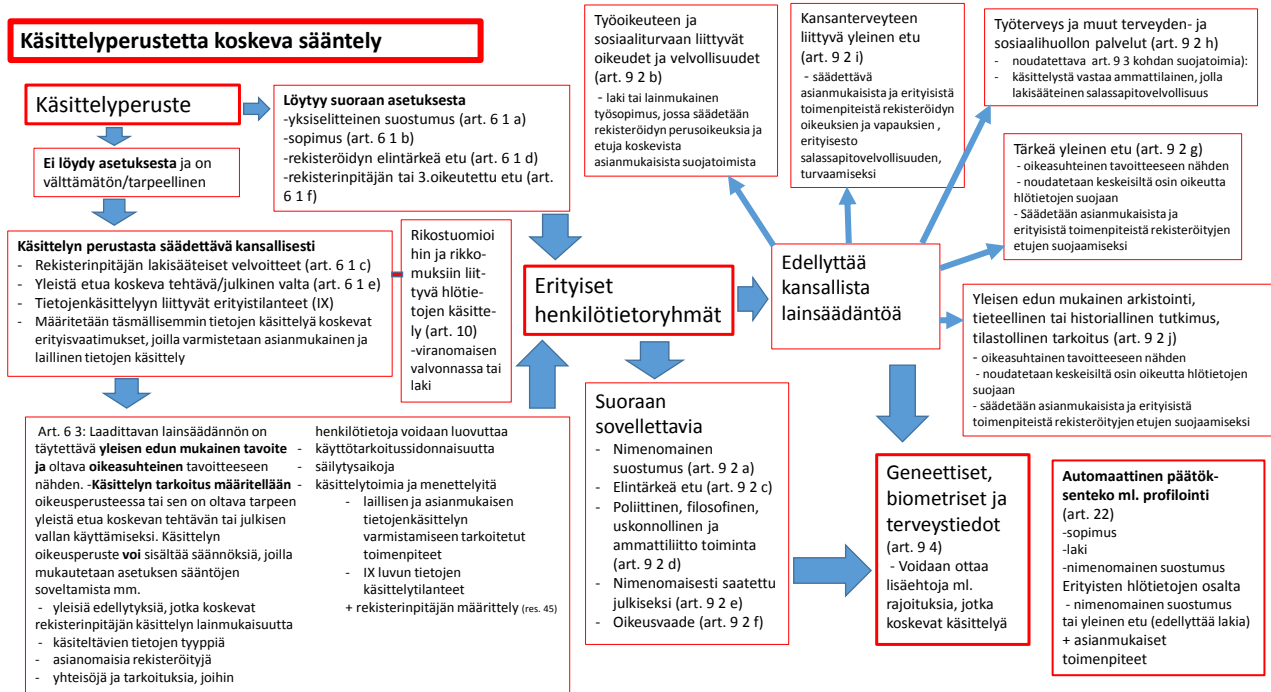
Käsittelyperustetta koskeva sääntely

Käsittelyperuste

Ei löydy asetuksesta ja on välttämätön/tarpeellinen

Löytyy suoraan asetuksesta
-yksiselitteinen suostumus (art. 6 1 a)
-sopimus (art. 6 1 b)
-rekisteröidyn elintärkeä etu (art. 6 1 d)
-rekisterinpitäjän tai 3.oikeutettu etu (art. 6 1 f)

Käsittelyn perustasta säädettävä kansallisesti
- Rekisterinpitäjän lakisääteiset velvoitteet (art. 6 1 c)
- Yleistä etua koskeva tehtävä/julkinen valta (art. 6 1 e)
- Tietojenkäsittelyyn liittyvät erityistilanteet (IX)
- Määritetään täsmällisemmin tietojen käsittelyä koskevat erityisvaatimukset, joilla varmistetaan asianmukainen ja laillinen tietojen käsittely

Rikostuomioihin ja rikkomuksiin liittyvä hlötietojen käsittely (art. 10)
-viranomaisen valvonnassa tai laki

Erityiset henkilötietoryhmät

Työoikeuteen ja sosiaaliturvaan liittyvät oikeudet ja velvollisuudet (art. 9 2 b)
- laki tai lainmukainen työsopimus, jossa säädetään rekisteröidyn perusoikeuksia ja etuja koskevista asianmukaisista suojatoimista

Kansanterveyteen liittyvä yleinen etu (art. 9 2 i)
- säädettävä asianmukaisista ja erityisistä toimenpiteistä rekisteröidyn oikeuksien ja vapauksien , erityisesto salassapitovelvollisuuden, turvaamiseksi

Työterveys ja muut terveyden- ja sosiaalihuollon palvelut (art. 9 2 h)
- noudatettava art. 9 3 kohdan suojatoimia):
- käsittelystä vastaa ammattilainen, jolla lakisääteinen salassapitovelvollisuus

Tärkeä yleinen etu (art. 9 2 g)
- oikeasuhteinen tavoitteeseen nähden
- noudatetaan keskeisiltä osin oikeutta hlötietojen suojaan
- Säädetään asianmukaisista ja erityisistä toimenpiteistä rekisteröityjen etujen suojaamiseksi

Edellyttää kansallista lainsäädäntöä

Yleisen edun mukainen arkistointi, tieteellinen tai historiallinen tutkimus, tilastollinen tarkoitus (art. 9 2 j)
- oikeasuhtainen tavoitteeseen nähden
- noudatetaan keskeisiltä osin oikeutta hlötietojen suojaan
- säädetään asianmukaisista ja erityisistä toimenpiteistä rekisteröityjen etujen suojaamiseksi

Art. 6 3: Laadittavan lainsäädännön on täytettävä yleisen edun mukainen tavoite ja oltava oikeasuhteinen tavoitteeseen nähden. -Käsittelyn tarkoitus määritellään oikeusperusteessa tai sen on oltava tarpeen yleistä etua koskevan tehtävän tai julkisen vallan käyttämiseksi. Käsittelyn oikeusperuste voi sisältää säännöksiä, joilla mukautetaan asetuksen sääntöjen soveltamista mm.
- yleisiä edellytyksiä, jotka koskevat rekisterinpitäjän käsittelyn lainmukaisuutta
- käsiteltävien tietojen tyyppiä
- asianomaisia rekisteröityjä
- yhteisöjä ja tarkoituksia, joihin henkilötietoja voidaan luovuttaa
- käyttötarkoitussidonnaisuutta
- säilytysaikoja
- käsittelytoimia ja menettelyitä
- laillisen ja asianmukaisen tietojenkäsittelyn varmistamiseen tarkoitetut toimenpiteet
- IX luvun tietojen käsittelytilanteet
+ rekisterinpitäjän määrittely (res. 45)

Suoraan sovellettavia
- Nimenomainen suostumus (art. 9 2 a)
- Elintärkeä etu (art. 9 2 c)
- Poliittinen, filosofinen, uskonnollinen ja ammattiliitto toiminta (art. 9 2 d)
- Nimenomaisesti saatettu julkiseksi (art. 9 2 e)
- Oikeusvaade (art. 9 2 f)

Geneettiset, biometriset ja terveystiedot (art. 9 4)
- Voidaan ottaa lisäehtoja ml. rajoituksia, jotka koskevat käsittelyä

Automaattinen päätöksenteko ml. profilointi (art. 22)
-sopimus
-laki
-nimenomainen suostumus
Erityisten hlötietojen osalta
- nimenomainen suostumus tai yleinen etu (edellyttää lakia)
+ asianmukaiset toimenpiteet